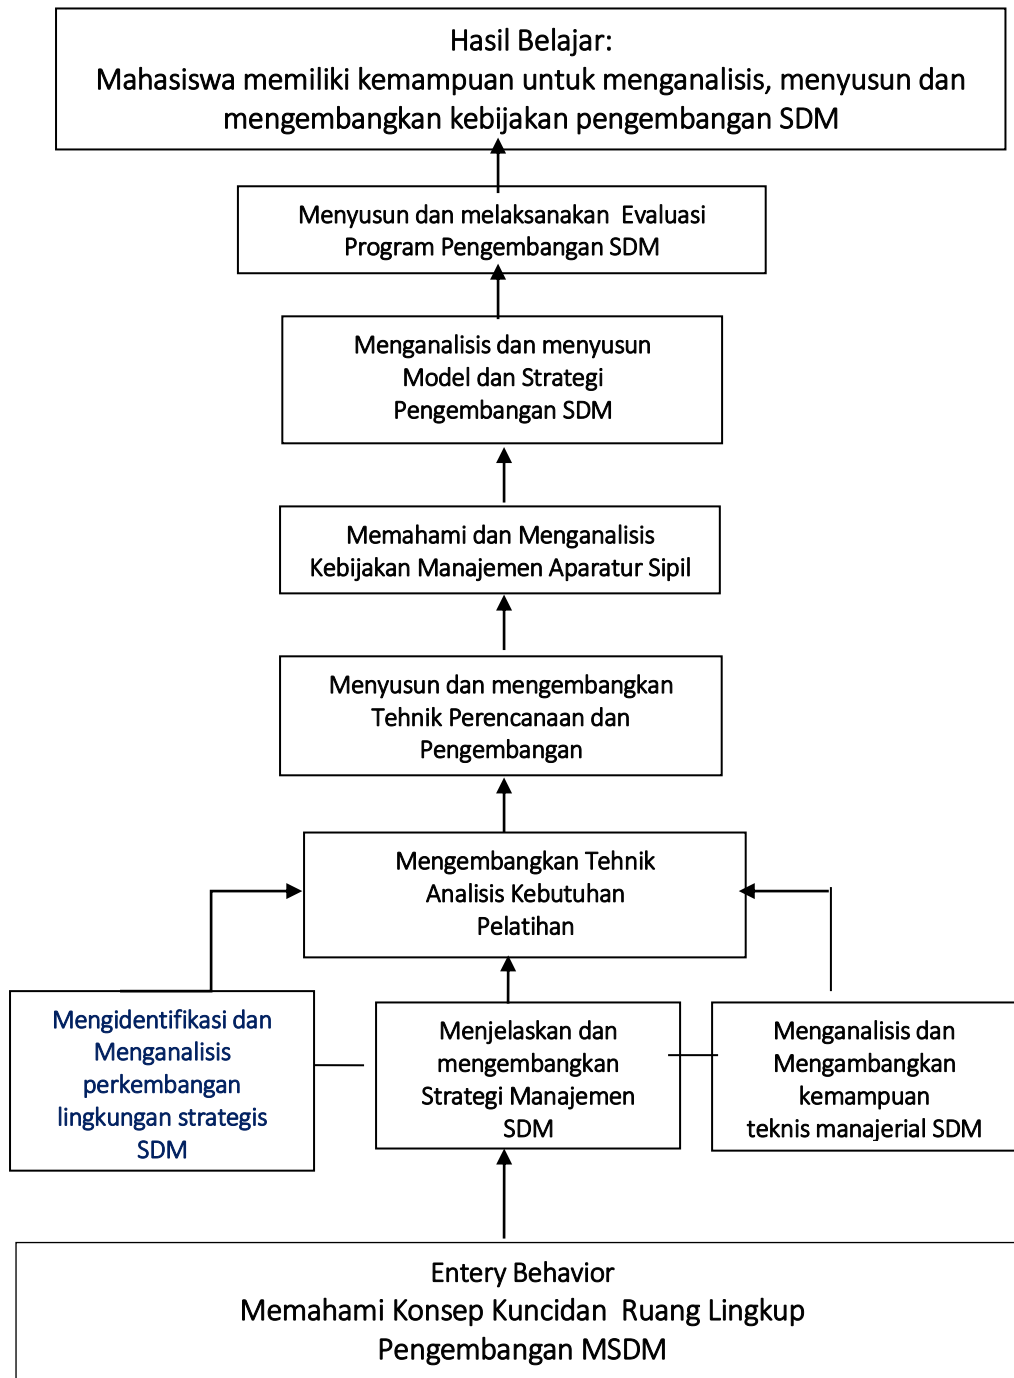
Hasil Belajar:
Mahasiswa memiliki kemampuan untuk menganalisis, menyusun dan mengembangkan kebijakan pengembangan SDM

Menyusun dan melaksanakan Evaluasi Program Pengembangan SDM

Menganalisis dan menyusun Model dan Strategi Pengembangan SDM

Memahami dan Menganalisis Kebijakan Manajemen Aparatur Sipil

Menyusun dan mengembangkan Tehnik Perencanaan dan Pengembangan

Mengembangkan Tehnik Analisis Kebutuhan Pelatihan

Mengidentifikasi dan Menganalisis perkembangan lingkungan strategis SDM

Menjelaskan dan mengembangkan Strategi Manajemen SDM

Menganalisis dan Mengambangkan kemampuan teknis manajerial SDM

Entery Behavior
Memahami Konsep Kuncidan Ruang Lingkup Pengembangan MSDM